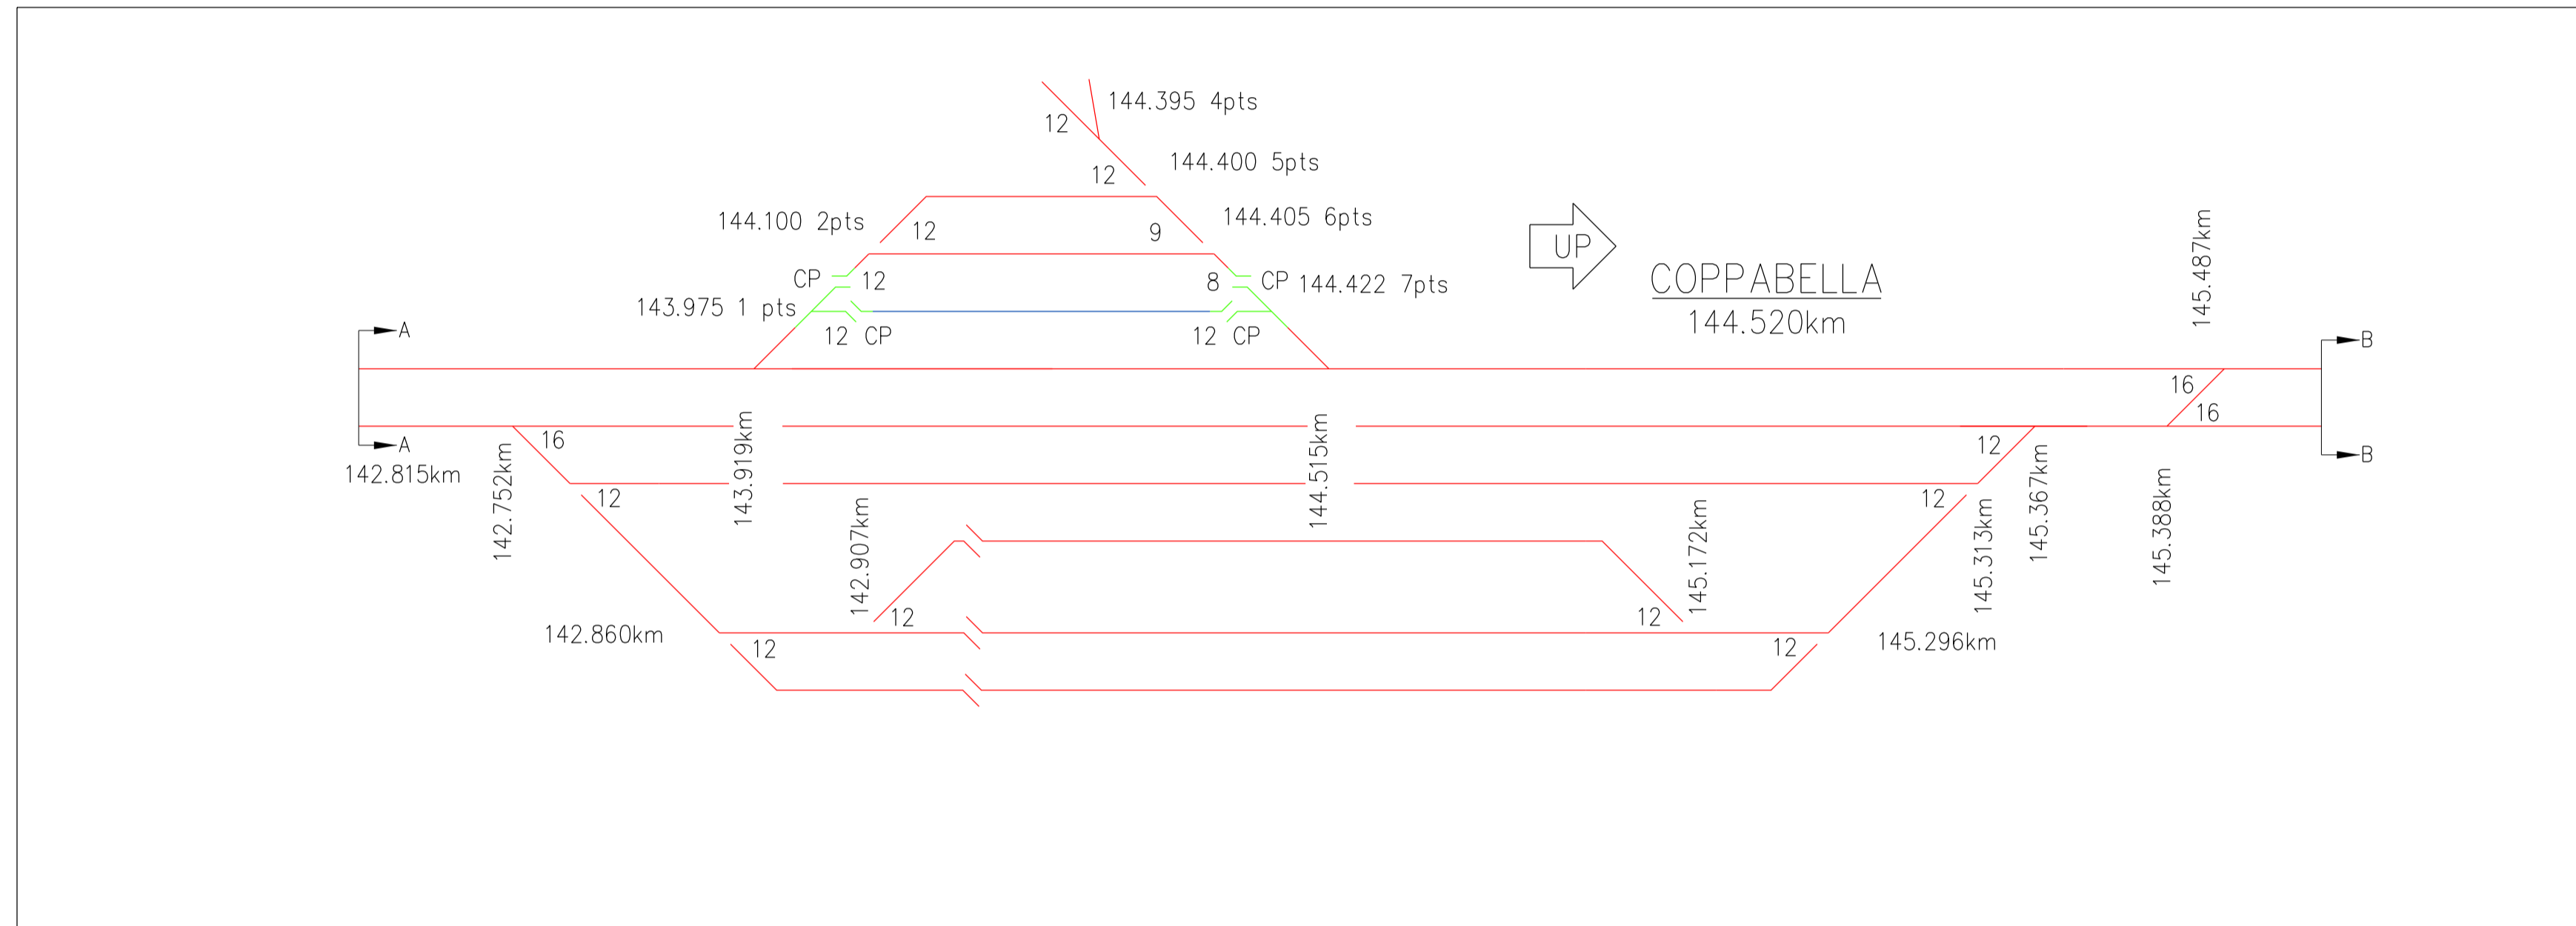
144.395 4pts
12
12
144.400 5pts
144.100 2pts
12
9
144.405 6pts
UP
CP
12
8
CP
144.422 7pts
COPPABELLA
144.520km
143.975 1 pts
12
CP
12
CP
145.487km
A
B
16
16
A
16
143.919km
144.515km
12
142.815km
142.752km
12
12
145.367km
142.907km
145.172km
145.313km
145.388km
B
12
12
142.860km
12
12
145.296km